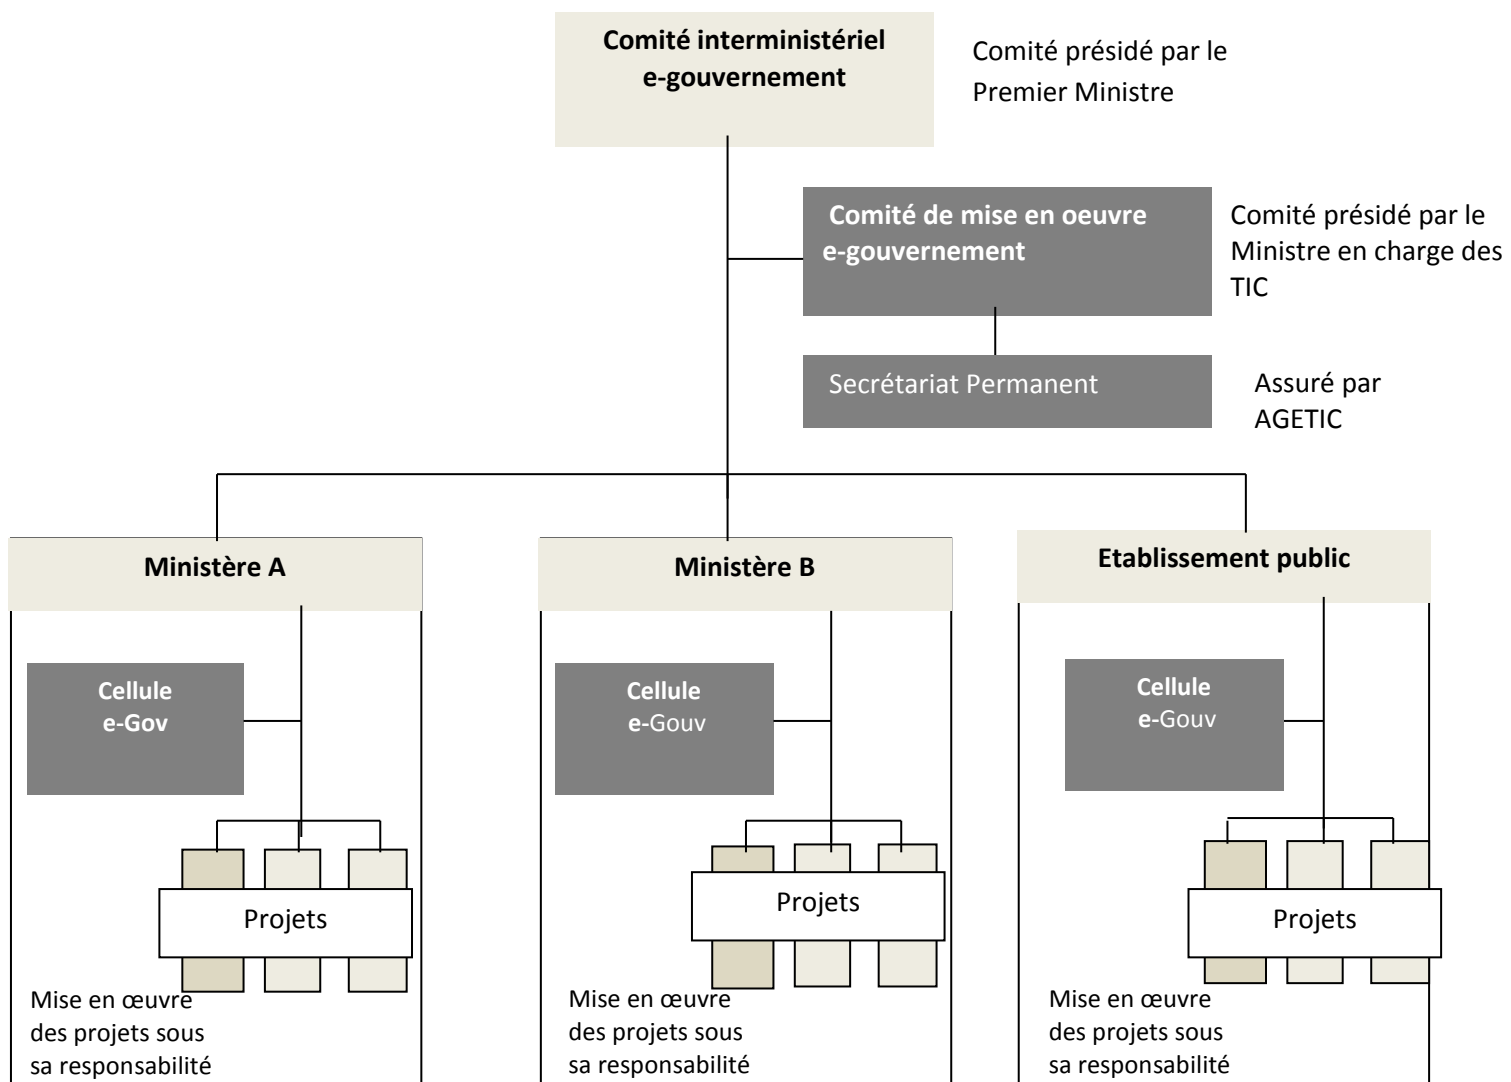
Comité interministériel e-gouvernement

Comité présidé par le Premier Ministre

Comité de mise en oeuvre e-gouvernement

Comité présidé par le Ministre en charge des TIC

Secrétariat Permanent

Assuré par AGETIC

Ministère A

Cellule e-Gov

Projets

Mise en œuvre des projets sous sa responsabilité

Ministère B

Cellule e-Gouv

Projets

Mise en œuvre des projets sous sa responsabilité

Etablissement public

Cellule e-Gouv

Projets

Mise en œuvre des projets sous sa responsabilité